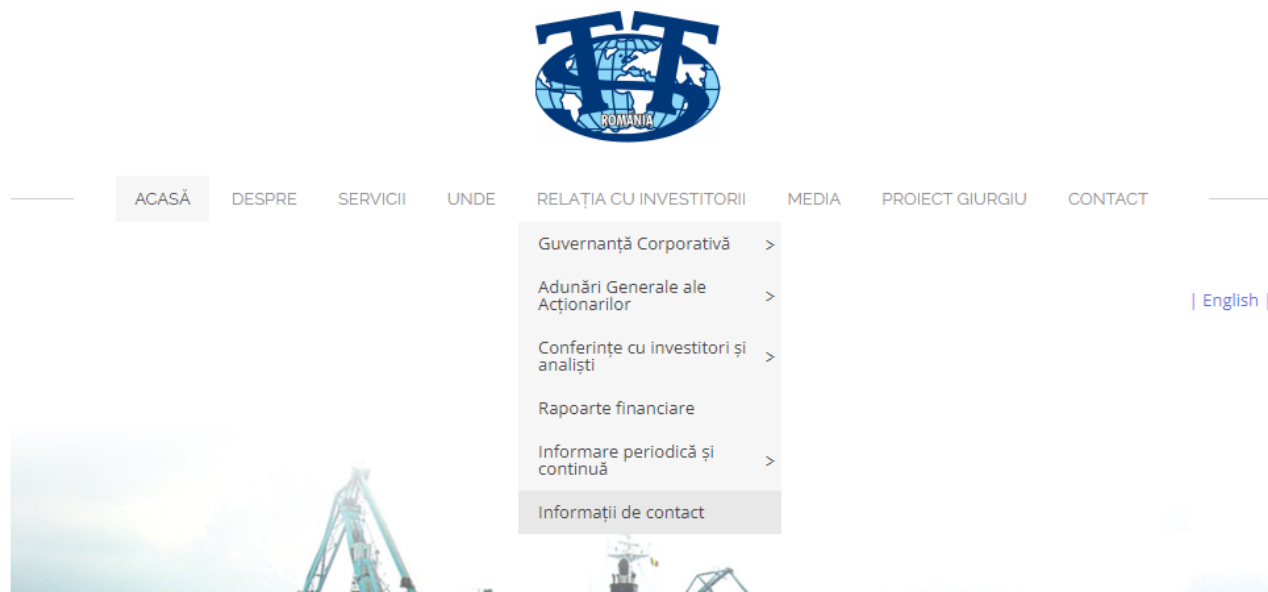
ROMANIA

ACASĂ DESPRE SERVICII UNDE RELAȚIA CU INVESTITORII MEDIA PROIECT GIURGIU CONTACT

Guvernanță Corporativă >

Adunări Generale ale Acționarilor >

Conferințe cu investitori și analiști >

Rapoarte financiare

Informare periodică și continuă >

Informații de contact

| English |